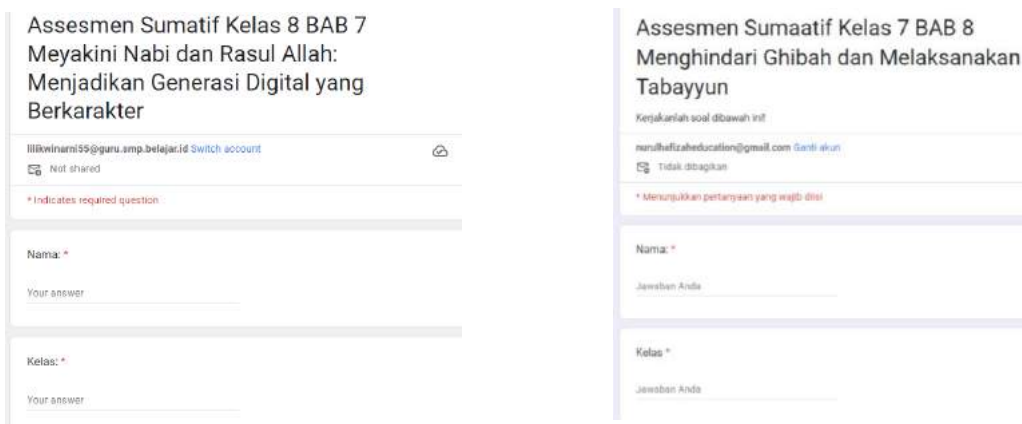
Assesmen Sumatif Kelas 8 BAB 7 Meyakini Nabi dan Rasul Allah: Menjadikan Generasi Digital yang Berkarakter

lilikwinarni55@guru.smp.belajar.id Switch account

Not shared

* Indicates required question

Nama: *

Your answer

Kelas: *

Your answer

Assesmen Sumaatif Kelas 7 BAB 8 Menghindari Ghibah dan Melaksanakan Tabayyun

Kerjakanlah soal dibawah ini!

nurulhafizaheducation@gmail.com Ganti akun

Tidak dibagikan

* Menunjukkan pertanyaan yang wajib diisi

Nama: *

Jawaban Anda

Kelas *

Jawaban Anda